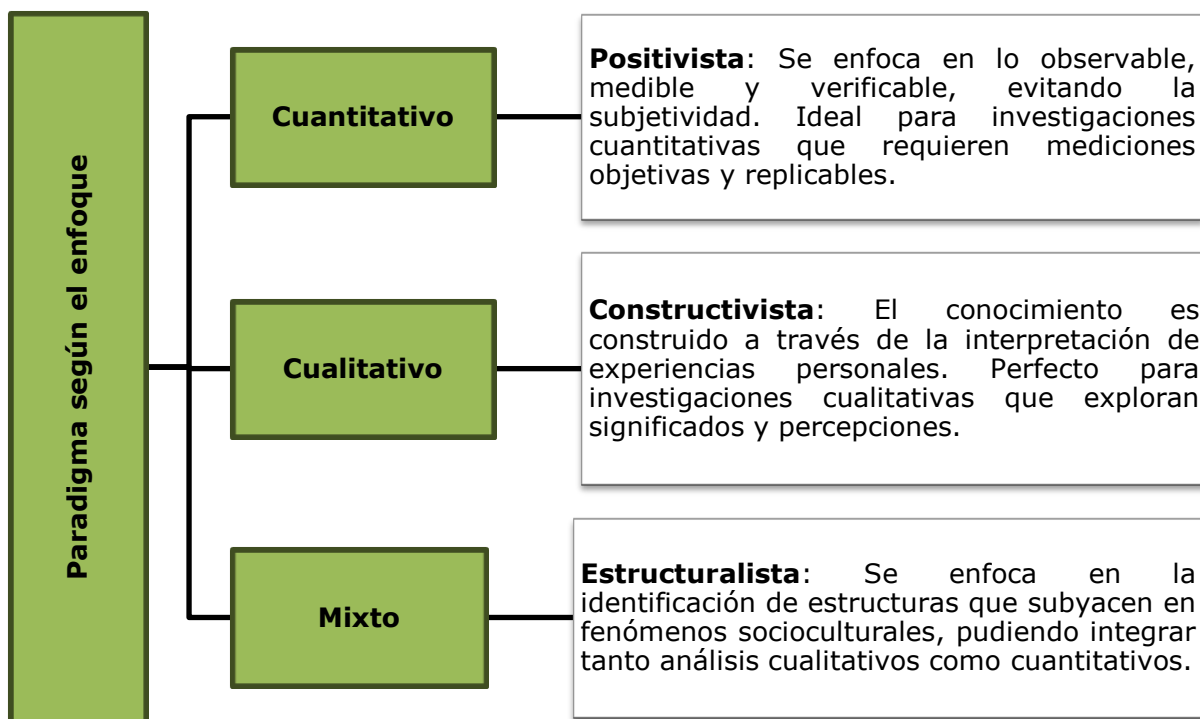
Paradigma según el enfoque

Cuantitativo

**Positivista**: Se enfoca en lo observable, medible y verificable, evitando la subjetividad. Ideal para investigaciones cuantitativas que requieren mediciones objetivas y replicables.

Cualitativo

**Constructivista**: El conocimiento es construido a través de la interpretación de experiencias personales. Perfecto para investigaciones cualitativas que exploran significados y percepciones.

Mixto

**Estructuralista**: Se enfoca en la identificación de estructuras que subyacen en fenómenos socioculturales, pudiendo integrar tanto análisis cualitativos como cuantitativos.